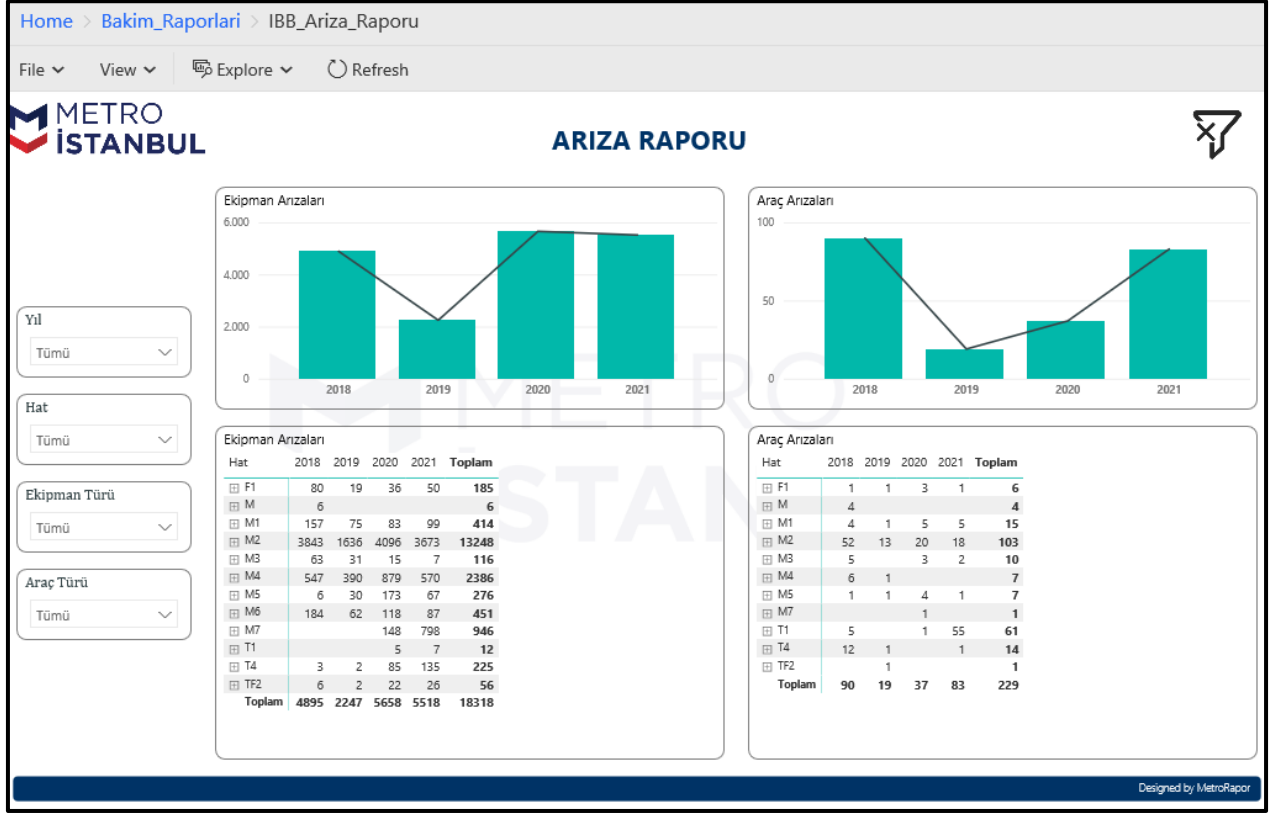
Home > Bakim_Raporlari > IBB_Ariza_Raporu

File View Explore Refresh

METRO İSTANBUL

ARIZA RAPORU

Yıl
Tümü

Hat
Tümü

Ekipman Türü
Tümü

Araç Türü
Tümü

Ekipman Arızaları

6.000
4.000
2.000
0
2018 2019 2020 2021

Araç Arızaları

100
50
0
2018 2019 2020 2021

Ekipman Arızaları

| Hat | 2018 | 2019 | 2020 | 2021 | Toplam |
|---|---|---|---|---|---|
| F1 | 80 | 19 | 36 | 50 | 185 |
| M | 6 | | | | 6 |
| M1 | 157 | 75 | 83 | 99 | 414 |
| M2 | 3843 | 1636 | 4096 | 3673 | 13248 |
| M3 | 63 | 31 | 15 | 7 | 116 |
| M4 | 547 | 390 | 879 | 570 | 2386 |
| M5 | 6 | 30 | 173 | 67 | 276 |
| M6 | 184 | 62 | 118 | 87 | 451 |
| M7 | | | 148 | 798 | 946 |
| T1 | | | 5 | 7 | 12 |
| T4 | 3 | 2 | 85 | 135 | 225 |
| TF2 | 6 | 2 | 22 | 26 | 56 |
| Toplam | 4895 | 2247 | 5658 | 5518 | 18318 |

Araç Arızaları

| Hat | 2018 | 2019 | 2020 | 2021 | Toplam |
|---|---|---|---|---|---|
| F1 | 1 | 1 | 3 | 1 | 6 |
| M | 4 | | | | 4 |
| M1 | 4 | 1 | 5 | 5 | 15 |
| M2 | 52 | 13 | 20 | 18 | 103 |
| M3 | 5 | | 3 | 2 | 10 |
| M4 | 6 | 1 | | | 7 |
| M5 | 1 | 1 | 4 | 1 | 7 |
| M7 | | | 1 | | 1 |
| T1 | 5 | | 1 | 55 | 61 |
| T4 | 12 | 1 | | 1 | 14 |
| TF2 | | 1 | | | 1 |
| Toplam | 90 | 19 | 37 | 83 | 229 |

Designed by MetroRapor